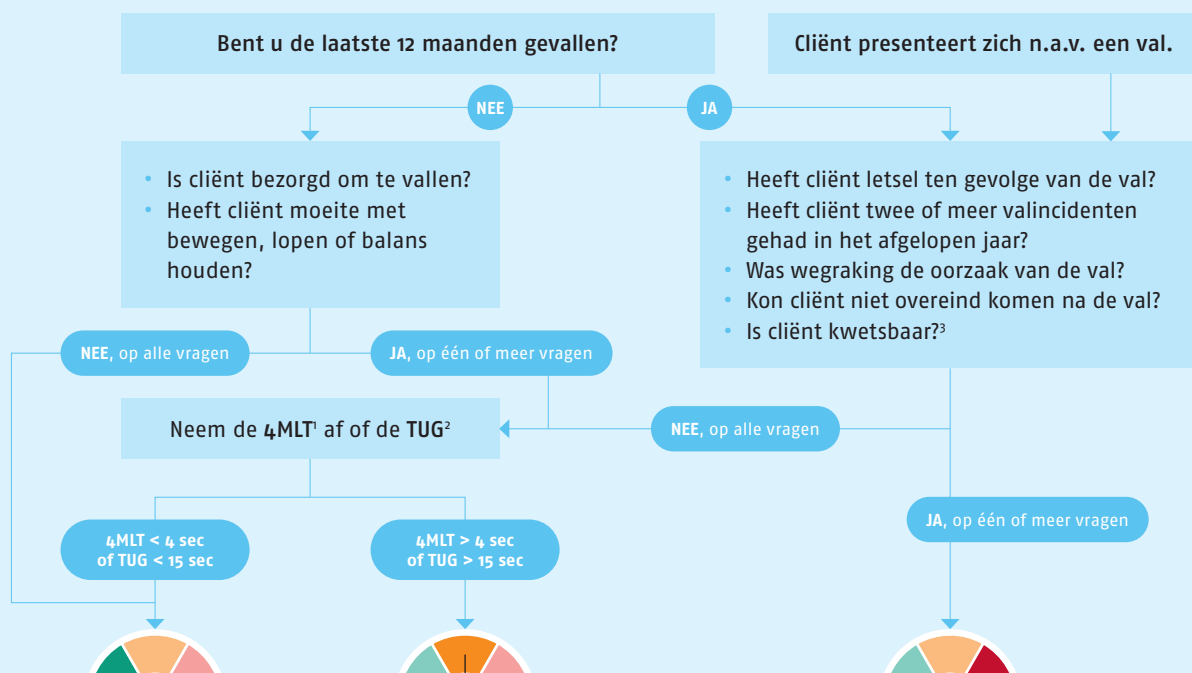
Bent u de laatste 12 maanden gevallen?

Cliënt presenteert zich n.a.v. een val.

NEE

JA

• Is cliënt bezorgd om te vallen?
• Heeft cliënt moeite met bewegen, lopen of balans houden?

• Heeft cliënt letsel ten gevolge van de val?
• Heeft cliënt twee of meer valincidenten gehad in het afgelopen jaar?
• Was wegraking de oorzaak van de val?
• Kon cliënt niet overeind komen na de val?
• Is cliënt kwetsbaar?$^3$

NEE, op alle vragen

JA, op één of meer vragen

Neem de 4MLT$^1$ af of de TUG$^2$

NEE, op alle vragen

JA, op één of meer vragen

4MLT < 4 sec of TUG < 15 sec

4MLT > 4 sec of TUG > 15 sec